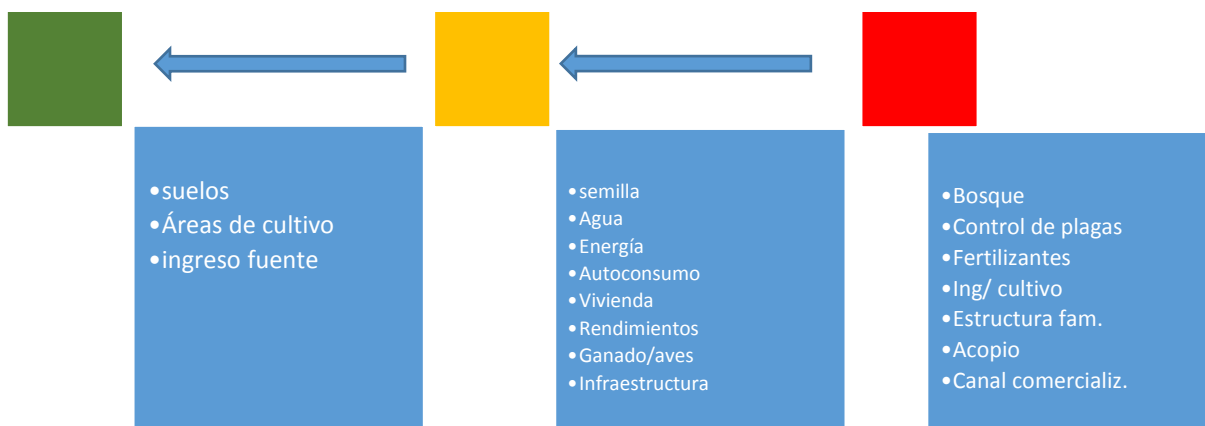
•suelos
•Áreas de cultivo
•ingreso fuente

•semilla
•Agua
•Energía
•Autoconsumo
•Vivienda
•Rendimientos
•Ganado/aves
•Infraestructura

•Bosque
•Control de plagas
•Fertilizantes
•Ing/ cultivo
•Estructura fam.
•Acopio
•Canal comercializ.